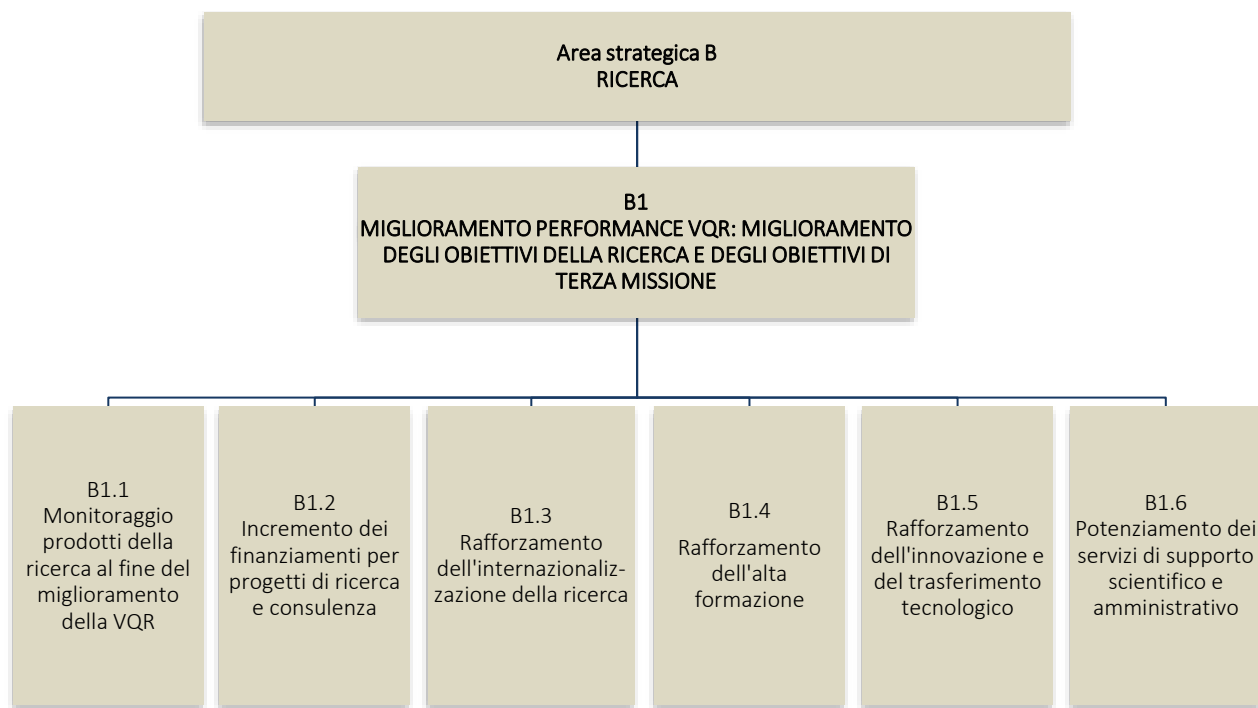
Area strategica B
RICERCA

B1
MIGLIORAMENTO PERFORMANCE VQR: MIGLIORAMENTO DEGLI OBIETTIVI DELLA RICERCA E DEGLI OBIETTIVI DI TERZA MISSIONE

B1.1
Monitoraggio prodotti della ricerca al fine del miglioramento della VQR

B1.2
Incremento dei finanziamenti per progetti di ricerca e consulenza

B1.3
Rafforzamento dell'internazionalizzazione della ricerca

B1.4
Rafforzamento dell'alta formazione

B1.5
Rafforzamento dell'innovazione e del trasferimento tecnologico

B1.6
Potenziamento dei servizi di supporto scientifico e amministrativo